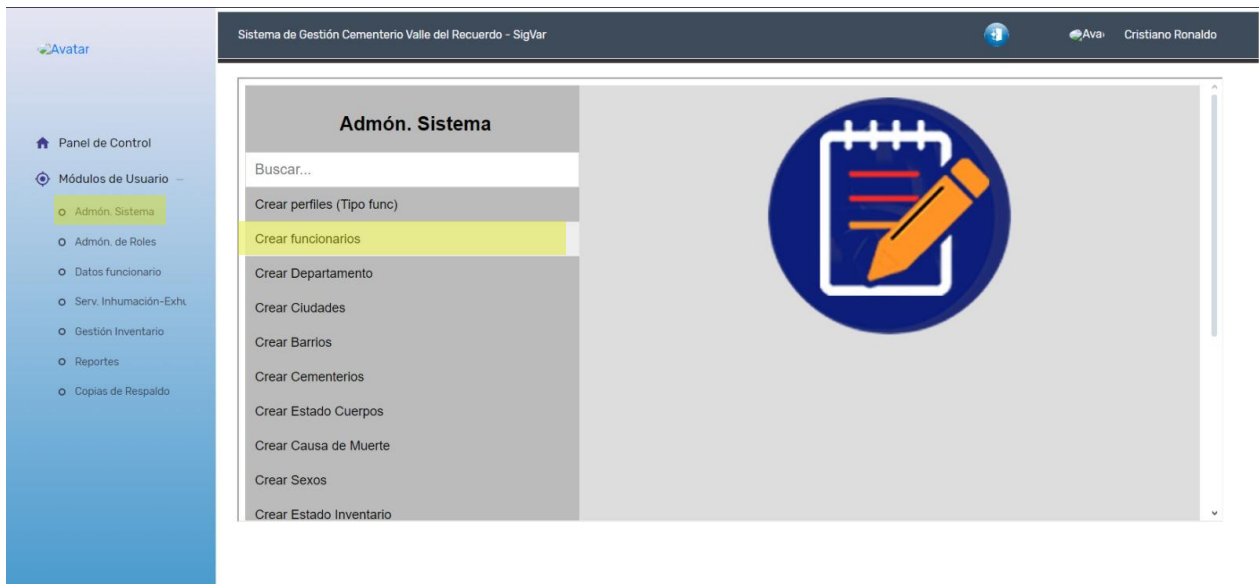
Avatar

Panel de Control

Módulos de Usuario –

Admón. Sistema

Admón. de Roles

Datos funcionario

Serv. Inhumación-Exhu

Gestión Inventario

Reportes

Copias de Respaldo

Sistema de Gestión Cementerio Valle del Recuerdo - SigVar

Ava

Cristiano Ronaldo

Admón. Sistema

Buscar...

Crear perfiles (Tipo func)

Crear funcionarios

Crear Departamento

Crear Ciudades

Crear Barrios

Crear Cementerios

Crear Estado Cuerpos

Crear Causa de Muerte

Crear Sexos

Crear Estado Inventario